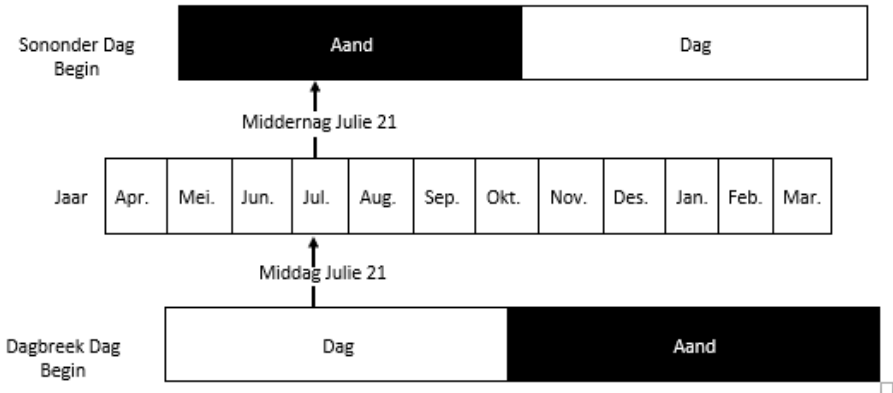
Sononder Dag Begin

| Aand | Dag |
|---|---|

Middernag Julie 21

| Jaar | Apr. | Mei. | Jun. | Jul. | Aug. | Sep. | Okt. | Nov. | Des. | Jan. | Feb. | Mar. |
|---|---|---|---|---|---|---|---|---|---|---|---|---|

Middag Julie 21

Dagbreek Dag Begin

| Dag | Aand |
|---|---|